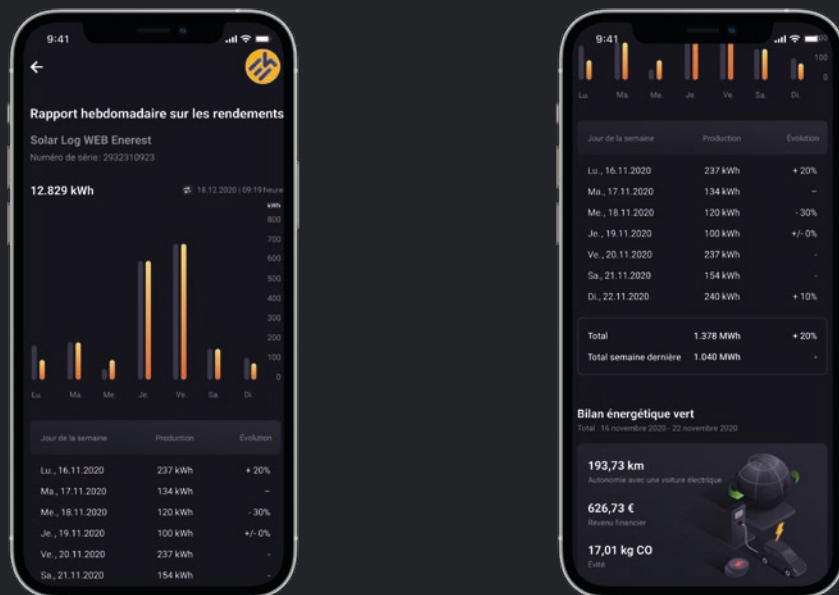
9:41

Rapport hebdomadaire sur les rendements

Solar Log WEB Enerest

Numéro de série: 2932310923

12.829 kWh

18.12.2020 | 09:19 heure

kWh
800
700
600
500
400
300
200
100
0

Lu. Ma. Me. Je. Ve. Sa. Di.

| Jour de la semaine | Production | Évolution |
|---|---|---|
| Lu., 16.11.2020 | 237 kWh | + 20% |
| Ma., 17.11.2020 | 134 kWh | – |
| Me., 18.11.2020 | 120 kWh | - 30% |
| Je., 19.11.2020 | 100 kWh | +/- 0% |
| Ve., 20.11.2020 | 237 kWh | - |
| Sa., 21.11.2020 | 154 kWh | - |

9:41

100
0

Lu. Ma. Me. Je. Ve. Sa. Di.

| Jour de la semaine | Production | Évolution |
|---|---|---|
| Lu., 16.11.2020 | 237 kWh | + 20% |
| Ma., 17.11.2020 | 134 kWh | – |
| Me., 18.11.2020 | 120 kWh | - 30% |
| Je., 19.11.2020 | 100 kWh | +/- 0% |
| Ve., 20.11.2020 | 237 kWh | - |
| Sa., 21.11.2020 | 154 kWh | - |
| Di., 22.11.2020 | 240 kWh | + 10% |

| Total | 1.378 MWh | + 20% |
|---|---|---|
| Total semaine dernière | 1.040 MWh | - |

Bilan énergétique vert

Total : 16 novembre 2020 - 22 novembre 2020

193,73 km
Autonomie avec une voiture électrique

626,73 €
Revenu financier

17,01 kg CO
Évité